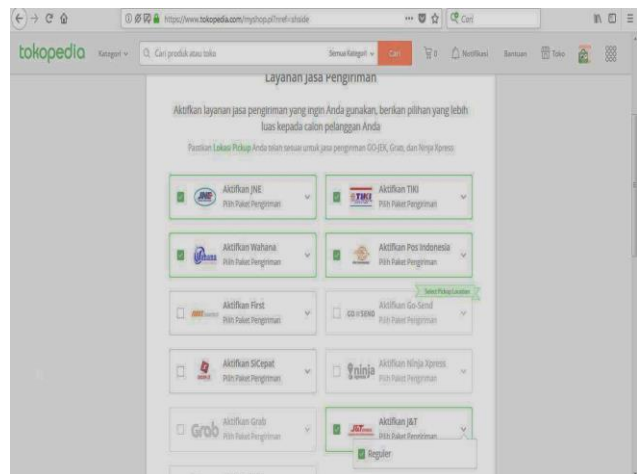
https://www.tokopedia.com/myshop.pl?nref=afside

Cari

tokopedia Kategori Cari produk atau toko Semua Kategori Cari 0 Notifikasi Bantuan Toko

Layanan Jasa Pengiriman

Aktifkan layanan jasa pengiriman yang ingin Anda gunakan, berikan pilihan yang lebih luas kepada calon pelanggan Anda

Pastikan Lokasi Pickup Anda telah sesuai untuk jasa pengiriman GO-JEK, Grab, dan Ninja Xpress

JNE Aktifkan JNE Pilih Paket Pengiriman

TIKI Aktifkan TIKI Pilih Paket Pengiriman

Wahana Aktifkan Wahana Pilih Paket Pengiriman

Aktifkan Pos Indonesia Pilih Paket Pengiriman

Select Pickup Location

Aktifkan First Pilih Paket Pengiriman

GO-SEND Aktifkan Go-Send Pilih Paket Pengiriman

Aktifkan SiCepat Pilih Paket Pengiriman

ninja Aktifkan Ninja Xpress Pilih Paket Pengiriman

Grab Aktifkan Grab Pilih Paket Pengiriman

J&T Aktifkan J&T Pilih Paket Pengiriman

Reguler